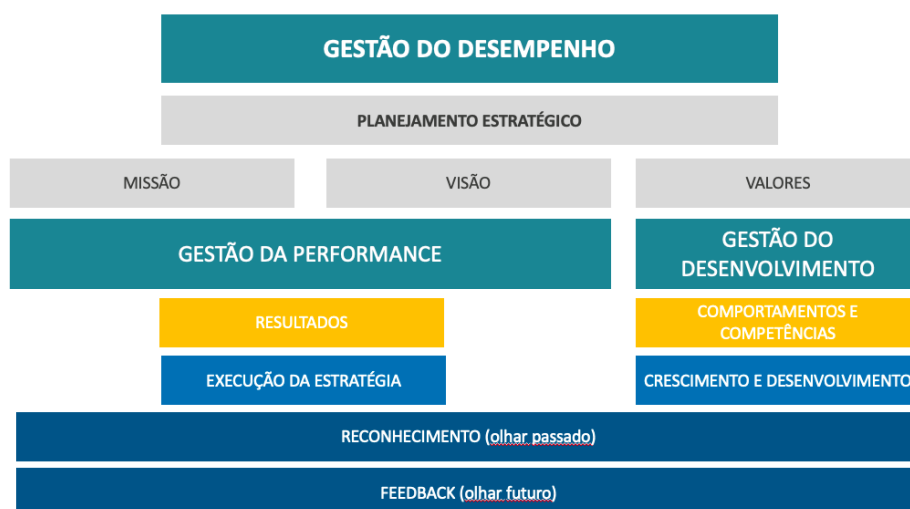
GESTÃO DO DESEMPENHO

PLANEJAMENTO ESTRATÉGICO

MISSÃO

VISÃO

VALORES

GESTÃO DA PERFORMANCE

GESTÃO DO DESENVOLVIMENTO

RESULTADOS

COMPORTAMENTOS E COMPETÊNCIAS

EXECUÇÃO DA ESTRATÉGIA

CRESCIMENTO E DESENVOLVIMENTO

RECONHECIMENTO (olhar passado)

FEEDBACK (olhar futuro)